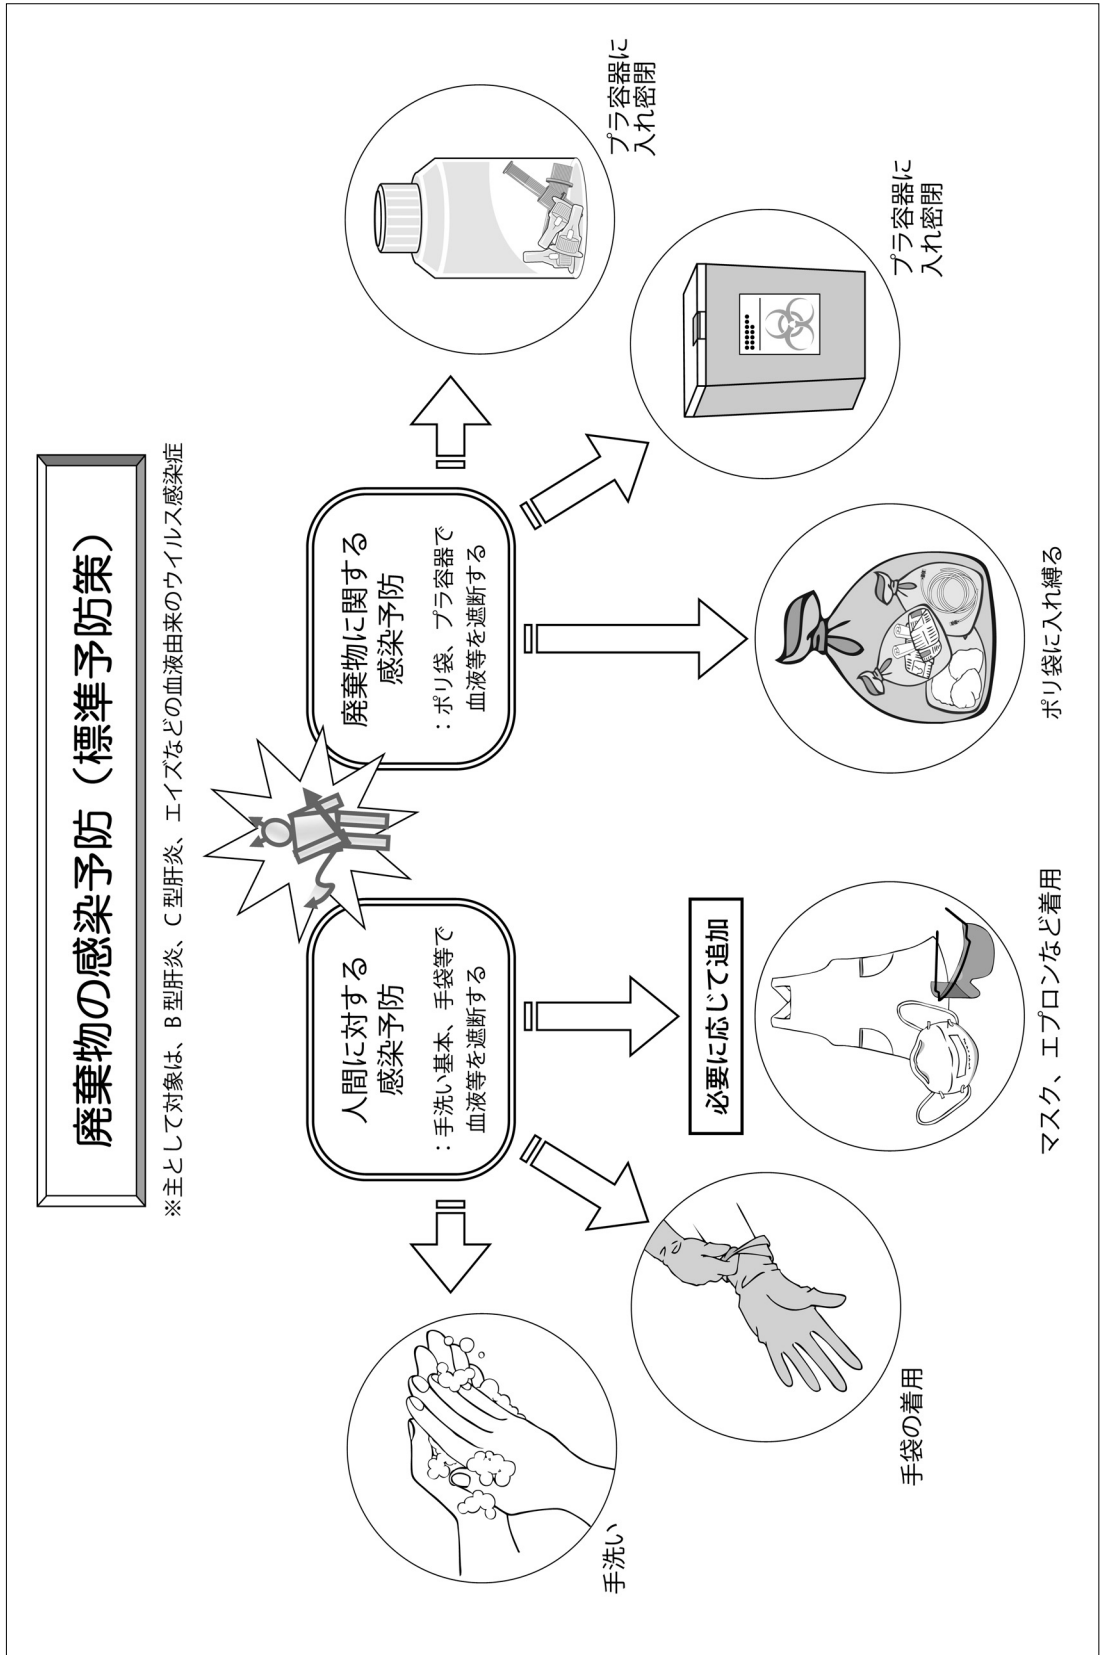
廃棄物の感染予防（標準予防策）

※主として対象は、B型肝炎、C型肝炎、エイズなどの血液由来のウイルス感染症

人間に対する感染予防

：手洗い基本、手袋等で血液等を遮断する

廃棄物に関する感染予防

：ポリ袋、プラ容器で血液等を遮断する

必要に応じて追加

手洗い

手袋の着用

マスク、エプロンなど着用

ポリ袋に入れ縛る

プラ容器に入れ密閉

プラ容器に入れ密閉